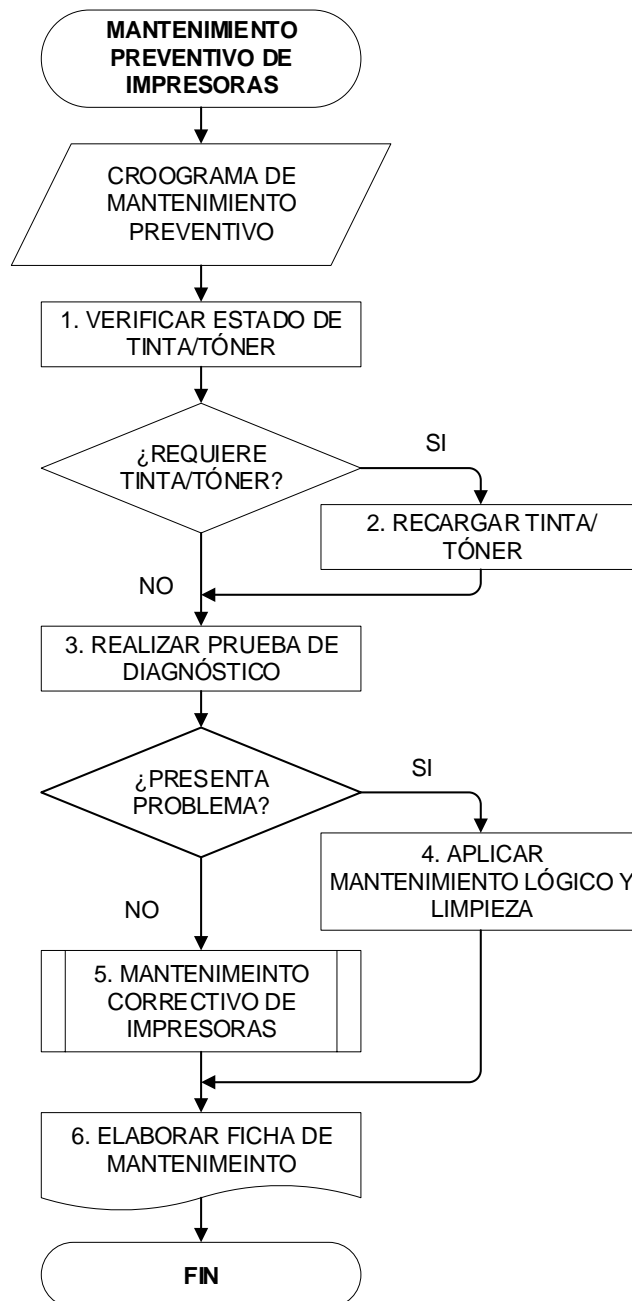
MANTENIMIENTO PREVENTIVO DE IMPRESORAS

CROOGRAMA DE MANTENIMIENTO PREVENTIVO

1. VERIFICAR ESTADO DE TINTA/TÓNER

¿REQUIERE TINTA/TÓNER?

SI

2. RECARGAR TINTA/ TÓNER

NO

3. REALIZAR PRUEBA DE DIAGNÓSTICO

¿PRESENTA PROBLEMA?

SI

4. APLICAR MANTENIMIENTO LÓGICO Y LIMPIEZA

NO

5. MANTENIMEINTO CORRECTIVO DE IMPRESORAS

6. ELABORAR FICHA DE MANTENIMEINTO

FIN